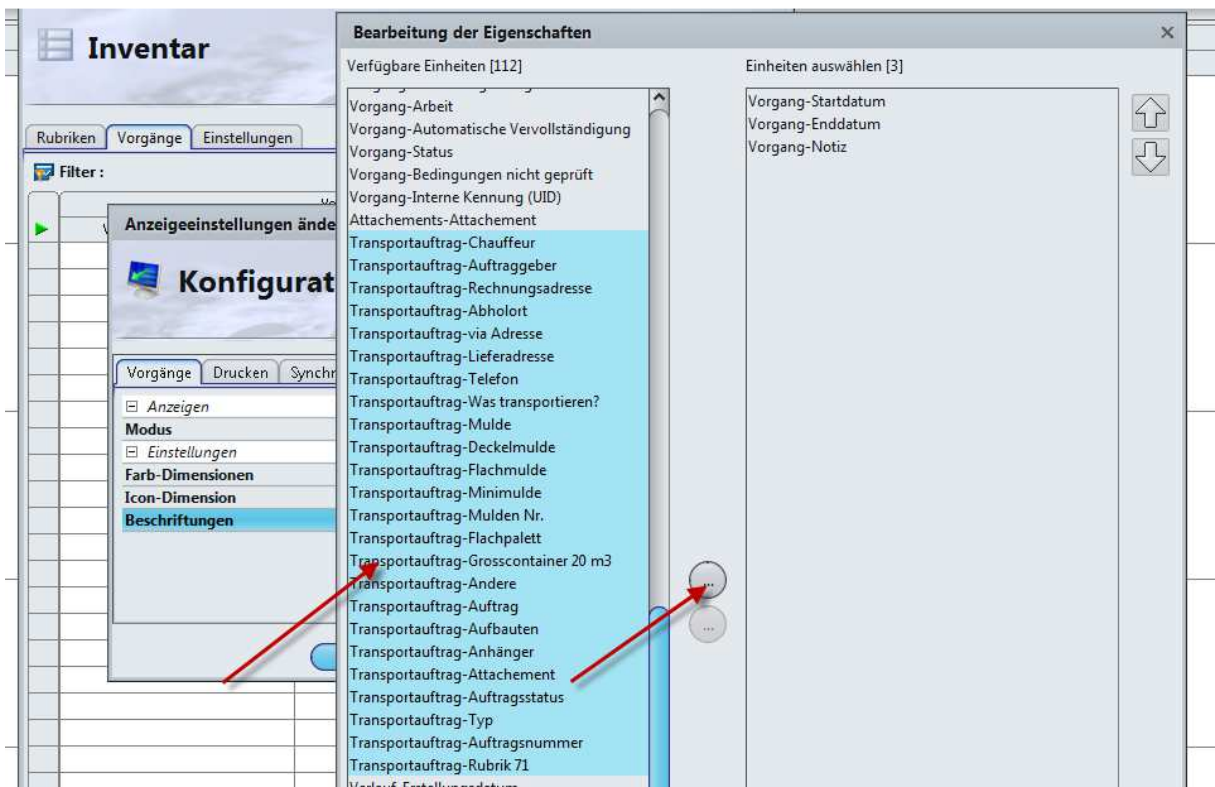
Inventar

Rubriken | Vorgänge | Einstellungen

Filter :

Anzeigeeinstellungen ände

Konfigurat

Vorgänge | Drucken | Synchr

⊟ Anzeigen
Modus
⊟ Einstellungen
Farb-Dimensionen
Icon-Dimension
Beschriftungen

Bearbeitung der Eigenschaften

Verfügbare Einheiten [112]

Vorgang-Arbeit
Vorgang-Automatische Vervollständigung
Vorgang-Status
Vorgang-Bedingungen nicht geprüft
Vorgang-Interne Kennung (UID)
Attachements-Attachement
Transportauftrag-Chauffeur
Transportauftrag-Auftraggeber
Transportauftrag-Rechnungsadresse
Transportauftrag-Abholort
Transportauftrag-via Adresse
Transportauftrag-Lieferadresse
Transportauftrag-Telefon
Transportauftrag-Was transportieren?
Transportauftrag-Mulde
Transportauftrag-Deckelmulde
Transportauftrag-Flachmulde
Transportauftrag-Minimulde
Transportauftrag-Mulden Nr.
Transportauftrag-Flachpalett
Transportauftrag-Grosscontainer 20 m3
Transportauftrag-Andere
Transportauftrag-Auftrag
Transportauftrag-Aufbauten
Transportauftrag-Anhänger
Transportauftrag-Attachement
Transportauftrag-Auftragsstatus
Transportauftrag-Typ
Transportauftrag-Auftragsnummer
Transportauftrag-Rubrik 71
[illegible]

...
...

Einheiten auswählen [3]

Vorgang-Startdatum
Vorgang-Enddatum
Vorgang-Notiz